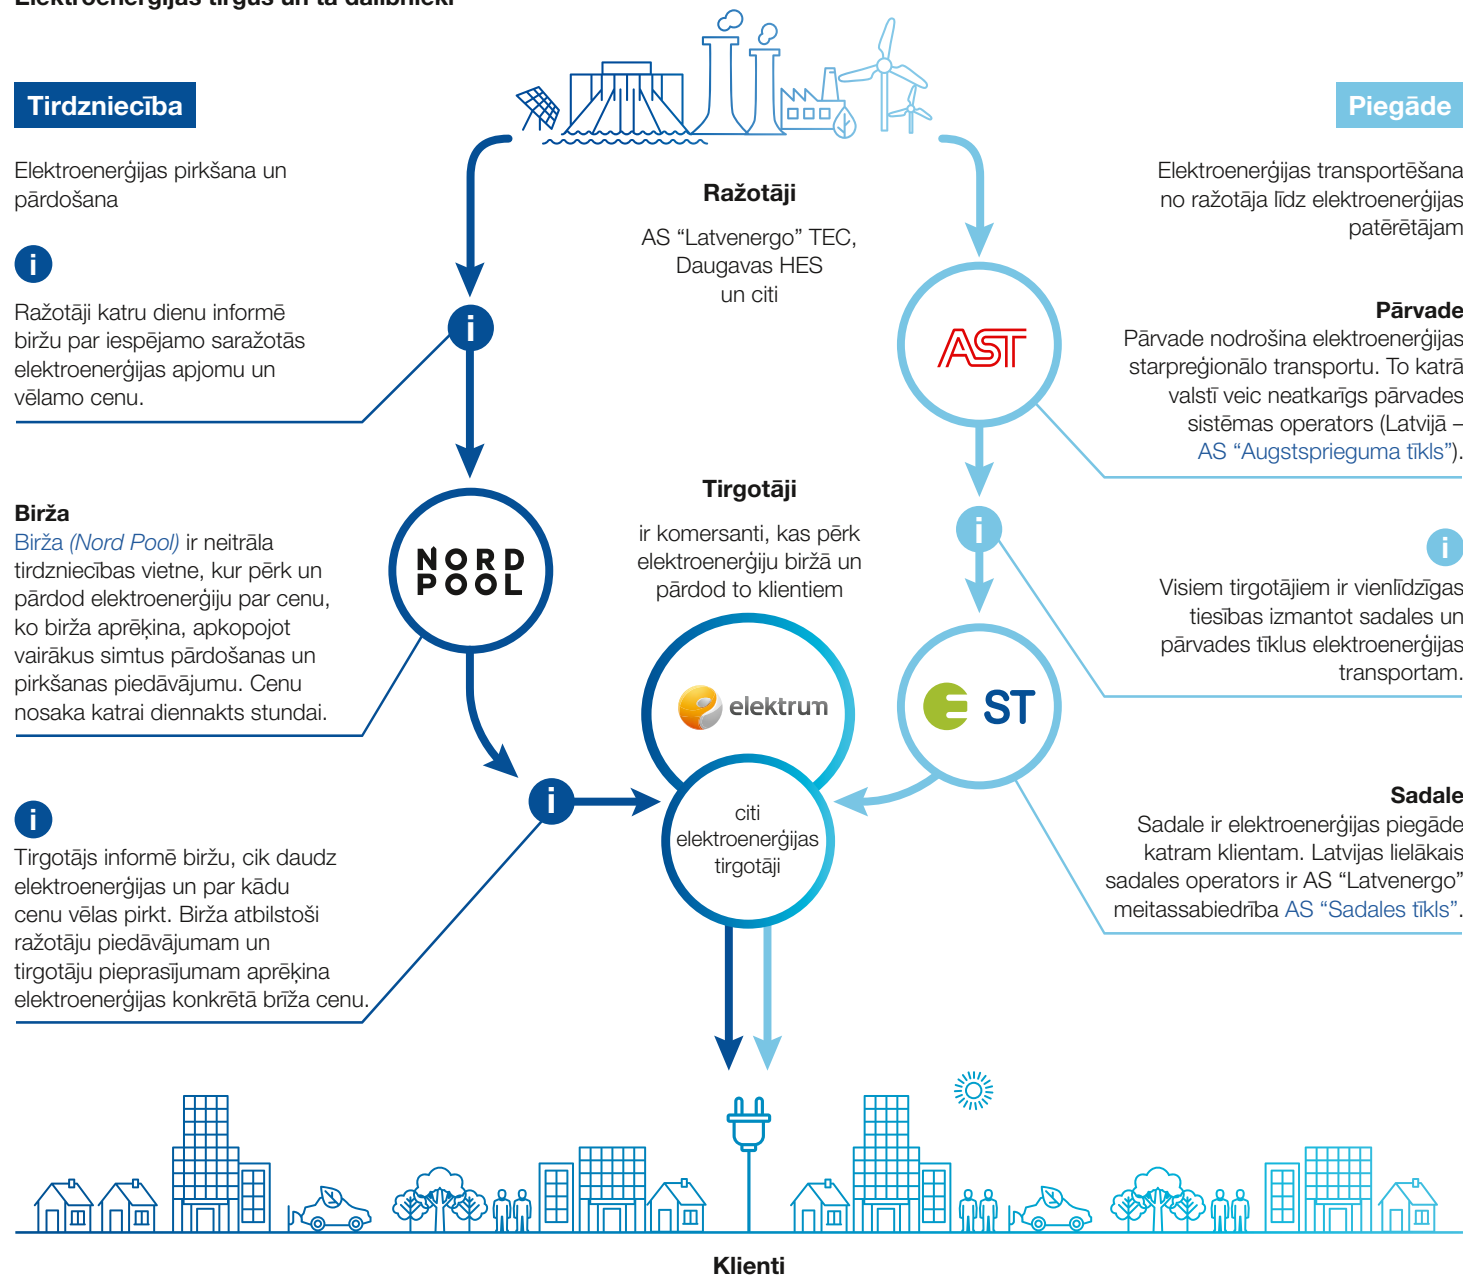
Elektroenerģijas tirgus un tā dalībnieki

Tirdzniecība

Elektroenerģijas pirkšana un pārdošana

i

Ražotāji katru dienu informē biržu par iespējamo saražotās elektroenerģijas apjomu un vēlamo cenu.

Birža
Birža (Nord Pool) ir neitrāla tirdzniecības vietne, kur pērk un pārdod elektroenerģiju par cenu, ko birža aprēķina, apkopojot vairākus simtus pārdošanas un pirkšanas piedāvājumu. Cenu nosaka katrai diennakts stundai.

i

Tirgotājs informē biržu, cik daudz elektroenerģijas un par kādu cenu vēlas pirkt. Birža atbilstoši ražotāju piedāvājumam un tirgotāju pieprasījumam aprēķina elektroenerģijas konkrētā brīža cenu.

Ražotāji

AS “Latvenergo” TEC, Daugavas HES un citi

i

NORD POOL

Tirgotāji

ir komersanti, kas pērk elektroenerģiju biržā un pārdod to klientiem

elektrum

citi elektroenerģijas tirgotāji

i

Piegāde

Elektroenerģijas transportēšana no ražotāja līdz elektroenerģijas patērētājam

AST

Pārvade
Pārvade nodrošina elektroenerģijas starpreģionālo transportu. To katrā valstī veic neatkarīgs pārvades sistēmas operators (Latvijā – AS “Augstsprieguma tīkls”).

i

i

Visiem tirgotājiem ir vienlīdzīgas tiesības izmantot sadales un pārvades tīklus elektroenerģijas transportam.

ST

Sadale
Sadale ir elektroenerģijas piegāde katram klientam. Latvijas lielākais sadales operators ir AS “Latvenergo” meitassabiedrība AS “Sadales tīkls”.

Klienti